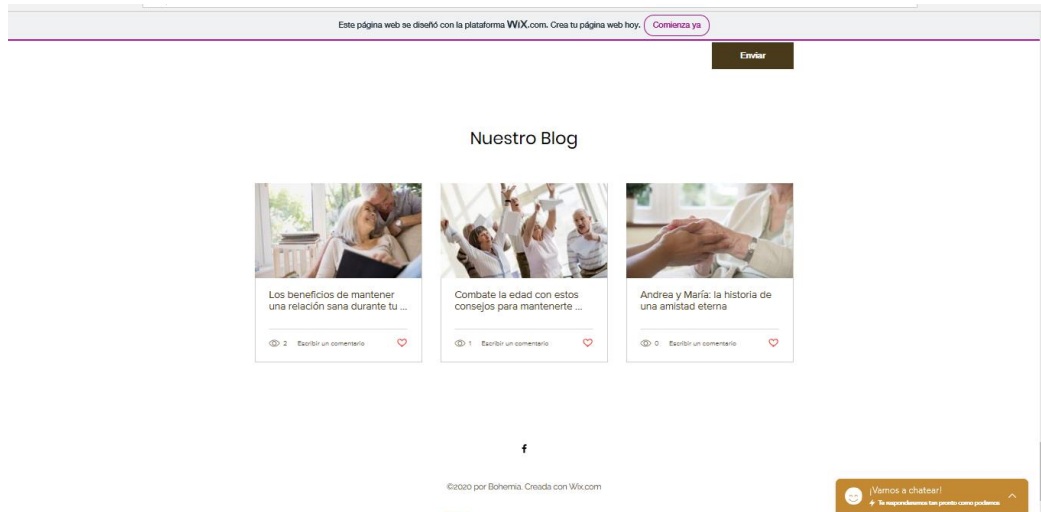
Este página web se diseñó con la plataforma WiX.com. Crea tu página web hoy. Comienza ya

Enviar

Nuestro Blog

Los beneficios de mantener una relación sana durante tu ...

2 Escribir un comentario

Combate la edad con estos consejos para mantenerte ...

1 Escribir un comentario

Andrea y María: la historia de una amistad eterna

0 Escribir un comentario

f

©2020 por Bohemia. Creada con Wix.com

¡Vamos a chatear!

Te responderemos tan pronto como podamos